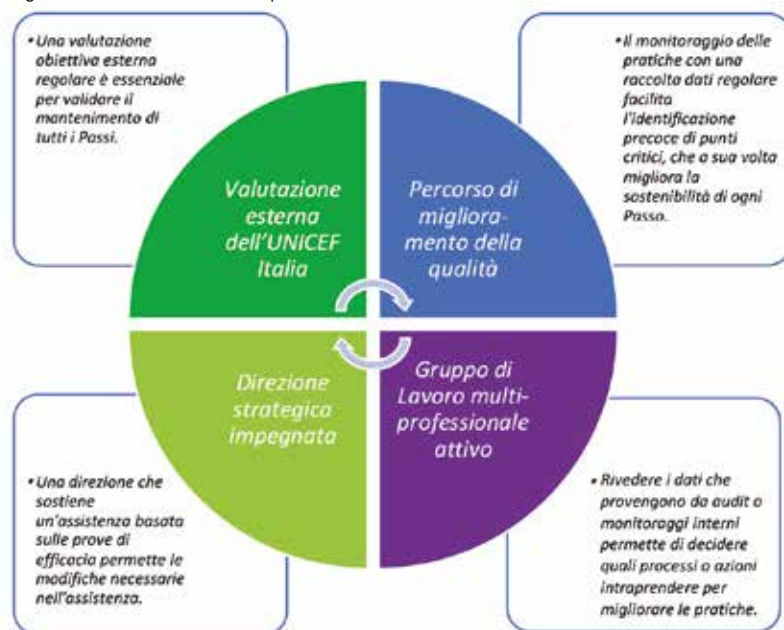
• Una valutazione obiettiva esterna regolare è essenziale per validare il mantenimento di tutti i Passi.

• Il monitoraggio delle pratiche con una raccolta dati regolare facilita l'identificazione precoce di punti critici, che a sua volta migliora la sostenibilità di ogni Passo.

Valutazione esterna dell'UNICEF Italia

Percorso di migliora-mento della qualità

Direzione strategica impegnata

Gruppo di Lavoro multi-professionale attivo

• Una direzione che sostiene un'assistenza basata sulle prove di efficacia permette le modifiche necessarie nell'assistenza.

• Rivedere i dati che provengono da audit o monitoraggi interni permette di decidere quali processi o azioni intraprendere per migliorare le pratiche.